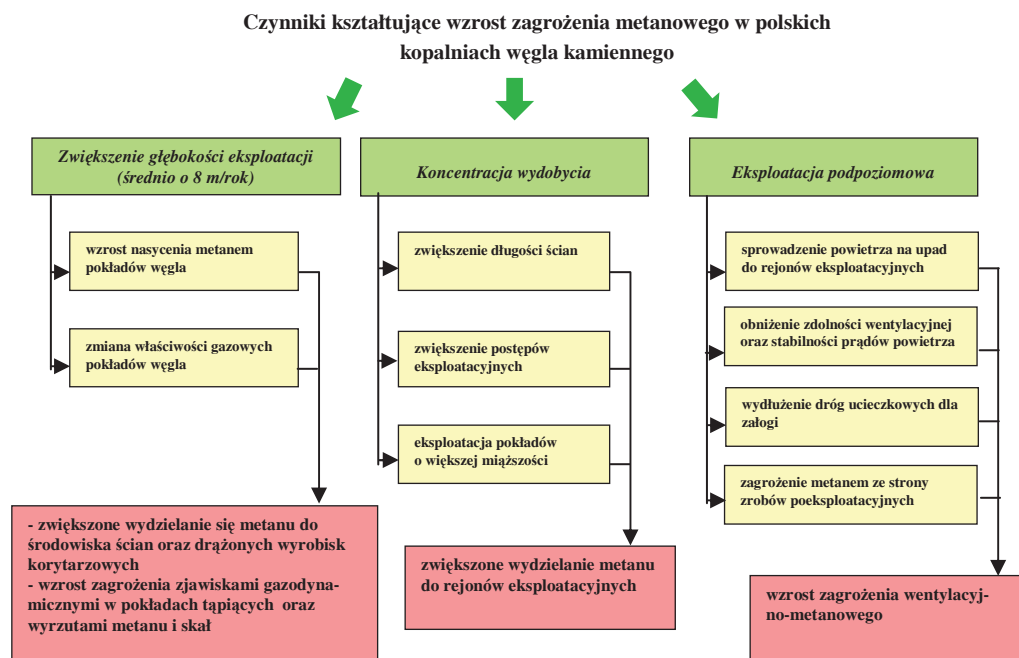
Czynniki kształtujące wzrost zagrożenia metanowego w polskich kopalniach węgla kamiennego

Zwiększenie głębokości eksploatacji (średnio o 8 m/rok)

wzrost nasycenia metanem pokładów węgla

zmiana właściwości gazowych pokładów węgla

- zwiększone wydzielanie się metanu do środowiska ścian oraz drążonych wyrobisk korytarzowych
- wzrost zagrożenia zjawiskami gazodynamicznymi w pokładach tąpiących oraz wyrzutami metanu i skał

Koncentracja wydobycia

zwiększenie długości ścian

zwiększenie postępów eksploatacyjnych

eksploatacja pokładów o większej miąższości

zwiększone wydzielanie metanu do rejonów eksploatacyjnych

Eksploatacja podpoziomowa

sprowadzenie powietrza na upad do rejonów eksploatacyjnych

obniżenie zdolności wentylacyjnej oraz stabilności prądów powietrza

wydłużenie dróg ucieczkowych dla załogi

zagrożenie metanem ze strony zrobów poeksploatacyjnych

wzrost zagrożenia wentylacyjno-metanowego